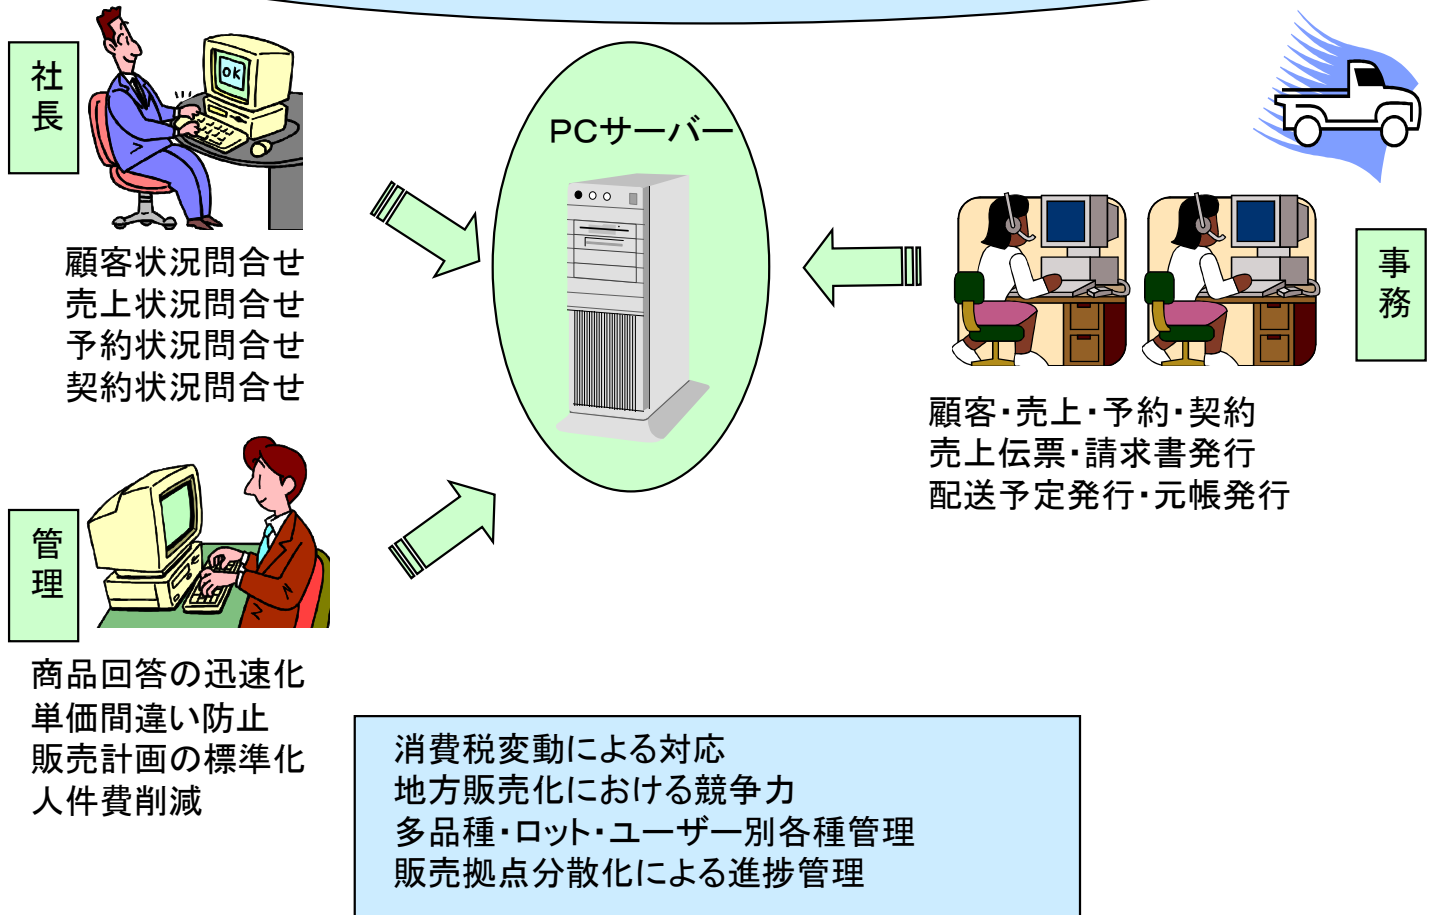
社長

顧客状況問合せ
売上状況問合せ
予約状況問合せ
契約状況問合せ

PCサーバー

事務

顧客・売上・予約・契約
売上伝票・請求書発行
配送予定発行・元帳発行

管理

商品回答の迅速化
単価間違い防止
販売計画の標準化
人件費削減

消費税変動による対応
地方販売化における競争力
多品種・ロット・ユーザー別各種管理
販売拠点分散化による進捗管理